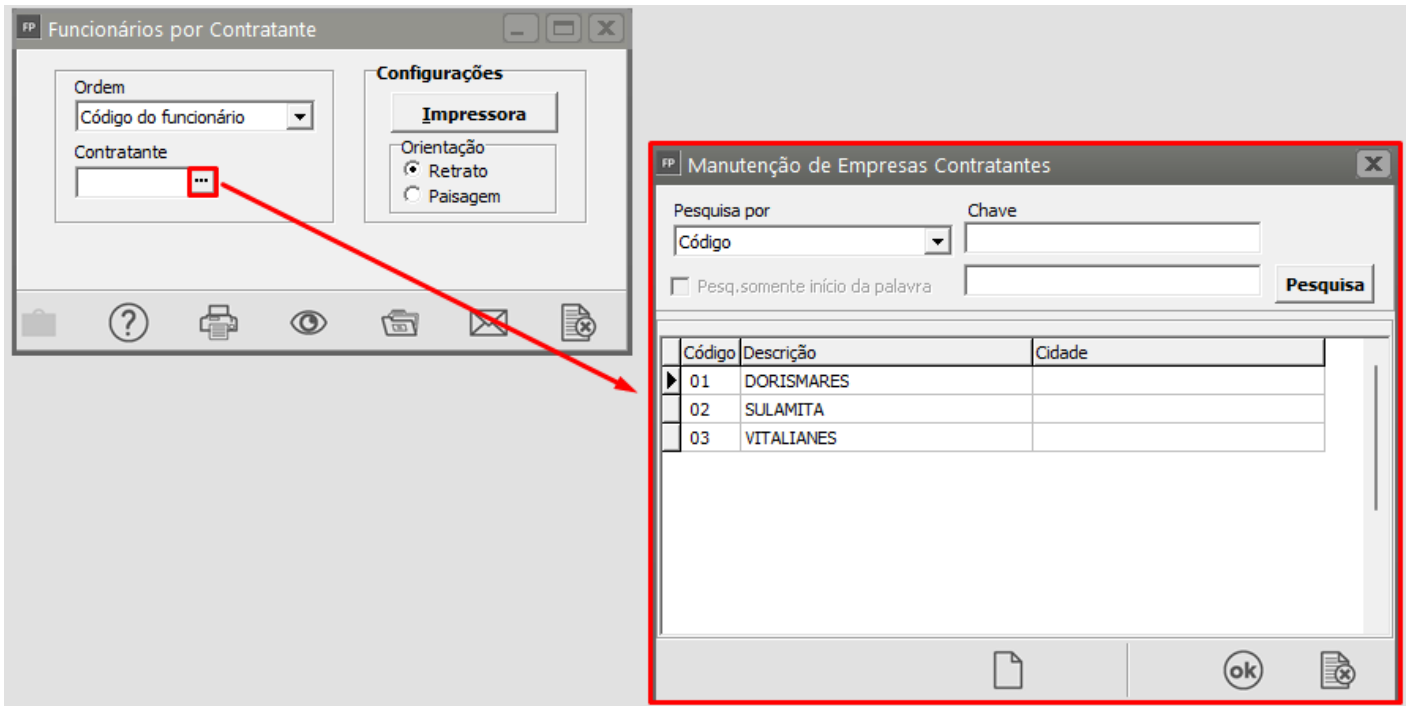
FP Funcionários por Contratante

Ordem
Código do funcionário

Contratante
...

Configurações
Impressora

Orientação
Retrato
Paisagem

FP Manutenção de Empresas Contratantes

Pesquisa por
Código

Chave

Pesq.somente início da palavra

Pesquisa

| Código | Descrição | Cidade |
|---|---|---|
| 01 | DORISMARES | |
| 02 | SULAMITA | |
| 03 | VITALIANES | |

ok